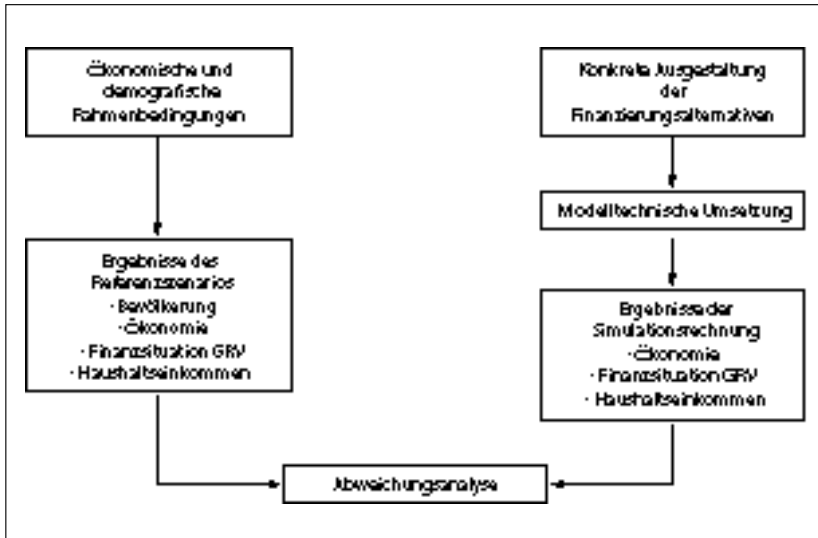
Ökonomische und demografische Rahmenbedingungen

Konkrete Ausgestaltung der Finanzierungsalternativen

Modelltechnische Umsetzung

Ergebnisse des Referenzszenarios
· Bevölkerung
· Ökonomie
· Finanzsituation GRV
· Haushaltseinkommen

Ergebnisse der Simulationsrechnung
· Ökonomie
· Finanzsituation GRV
· Haushaltseinkommen

Abweichungsanalyse